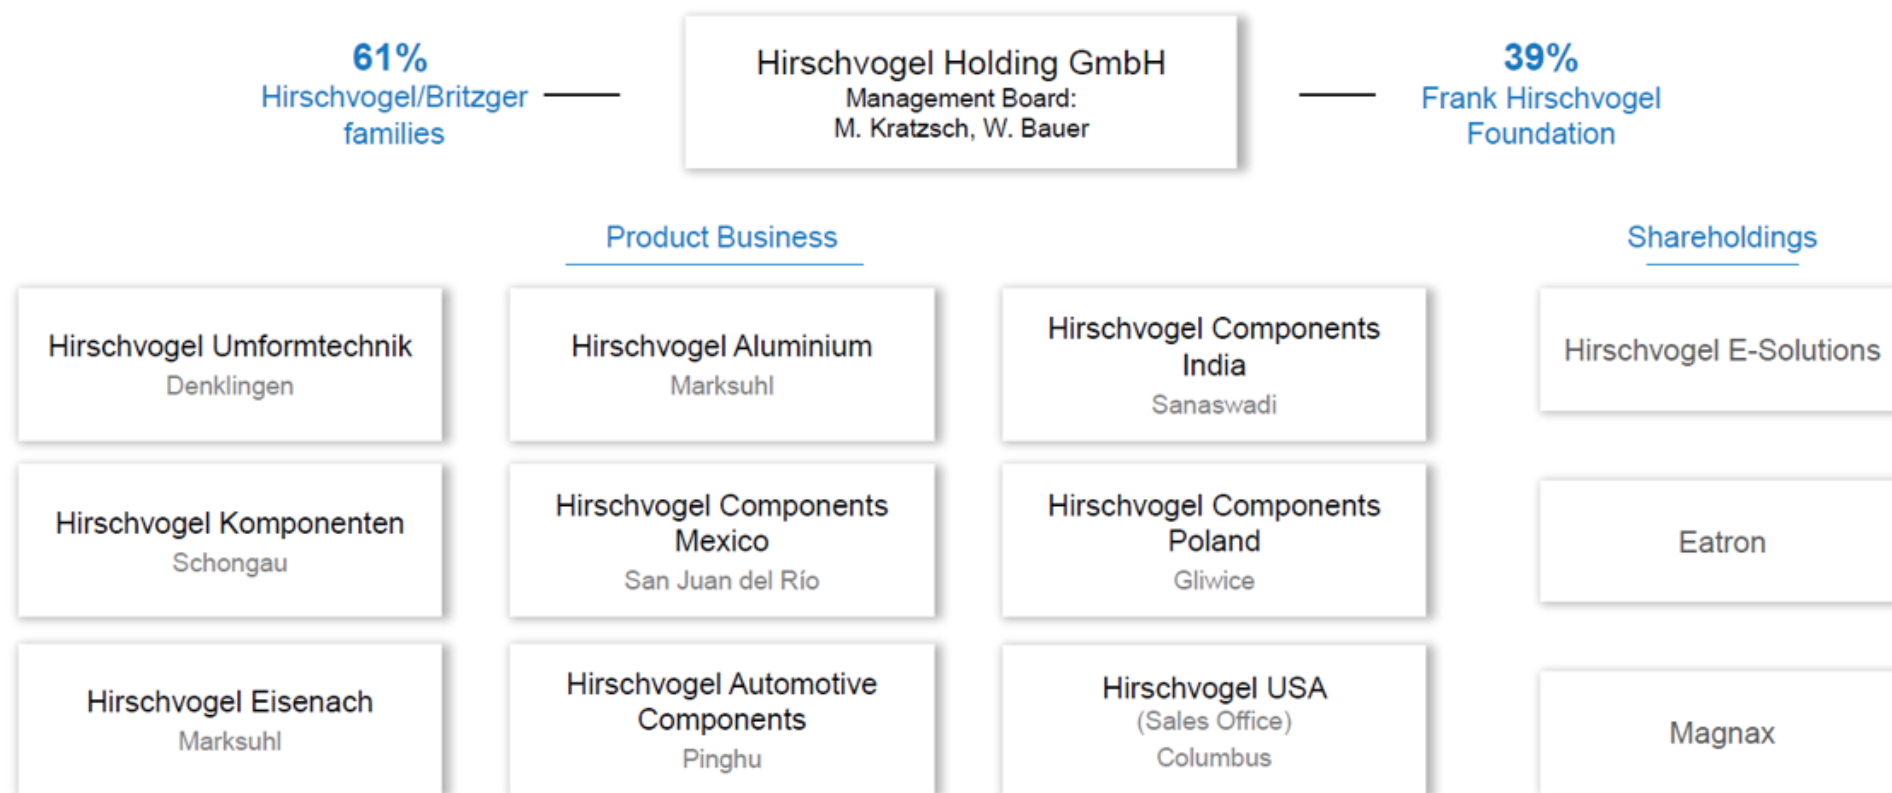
61%
Hirschvogel/Britzger families

Hirschvogel Holding GmbH
Management Board:
M. Kratzsch, W. Bauer

39%
Frank Hirschvogel Foundation

Product Business

Shareholdings

Hirschvogel Umformtechnik
Denklingen

Hirschvogel Aluminium
Marksuhl

Hirschvogel Components India
Sanaswadi

Hirschvogel E-Solutions

Hirschvogel Komponenten
Schongau

Hirschvogel Components Mexico
San Juan del Río

Hirschvogel Components Poland
Gliwice

Eatron

Hirschvogel Eisenach
Marksuhl

Hirschvogel Automotive Components
Pinghu

Hirschvogel USA
(Sales Office)
Columbus

Magnax